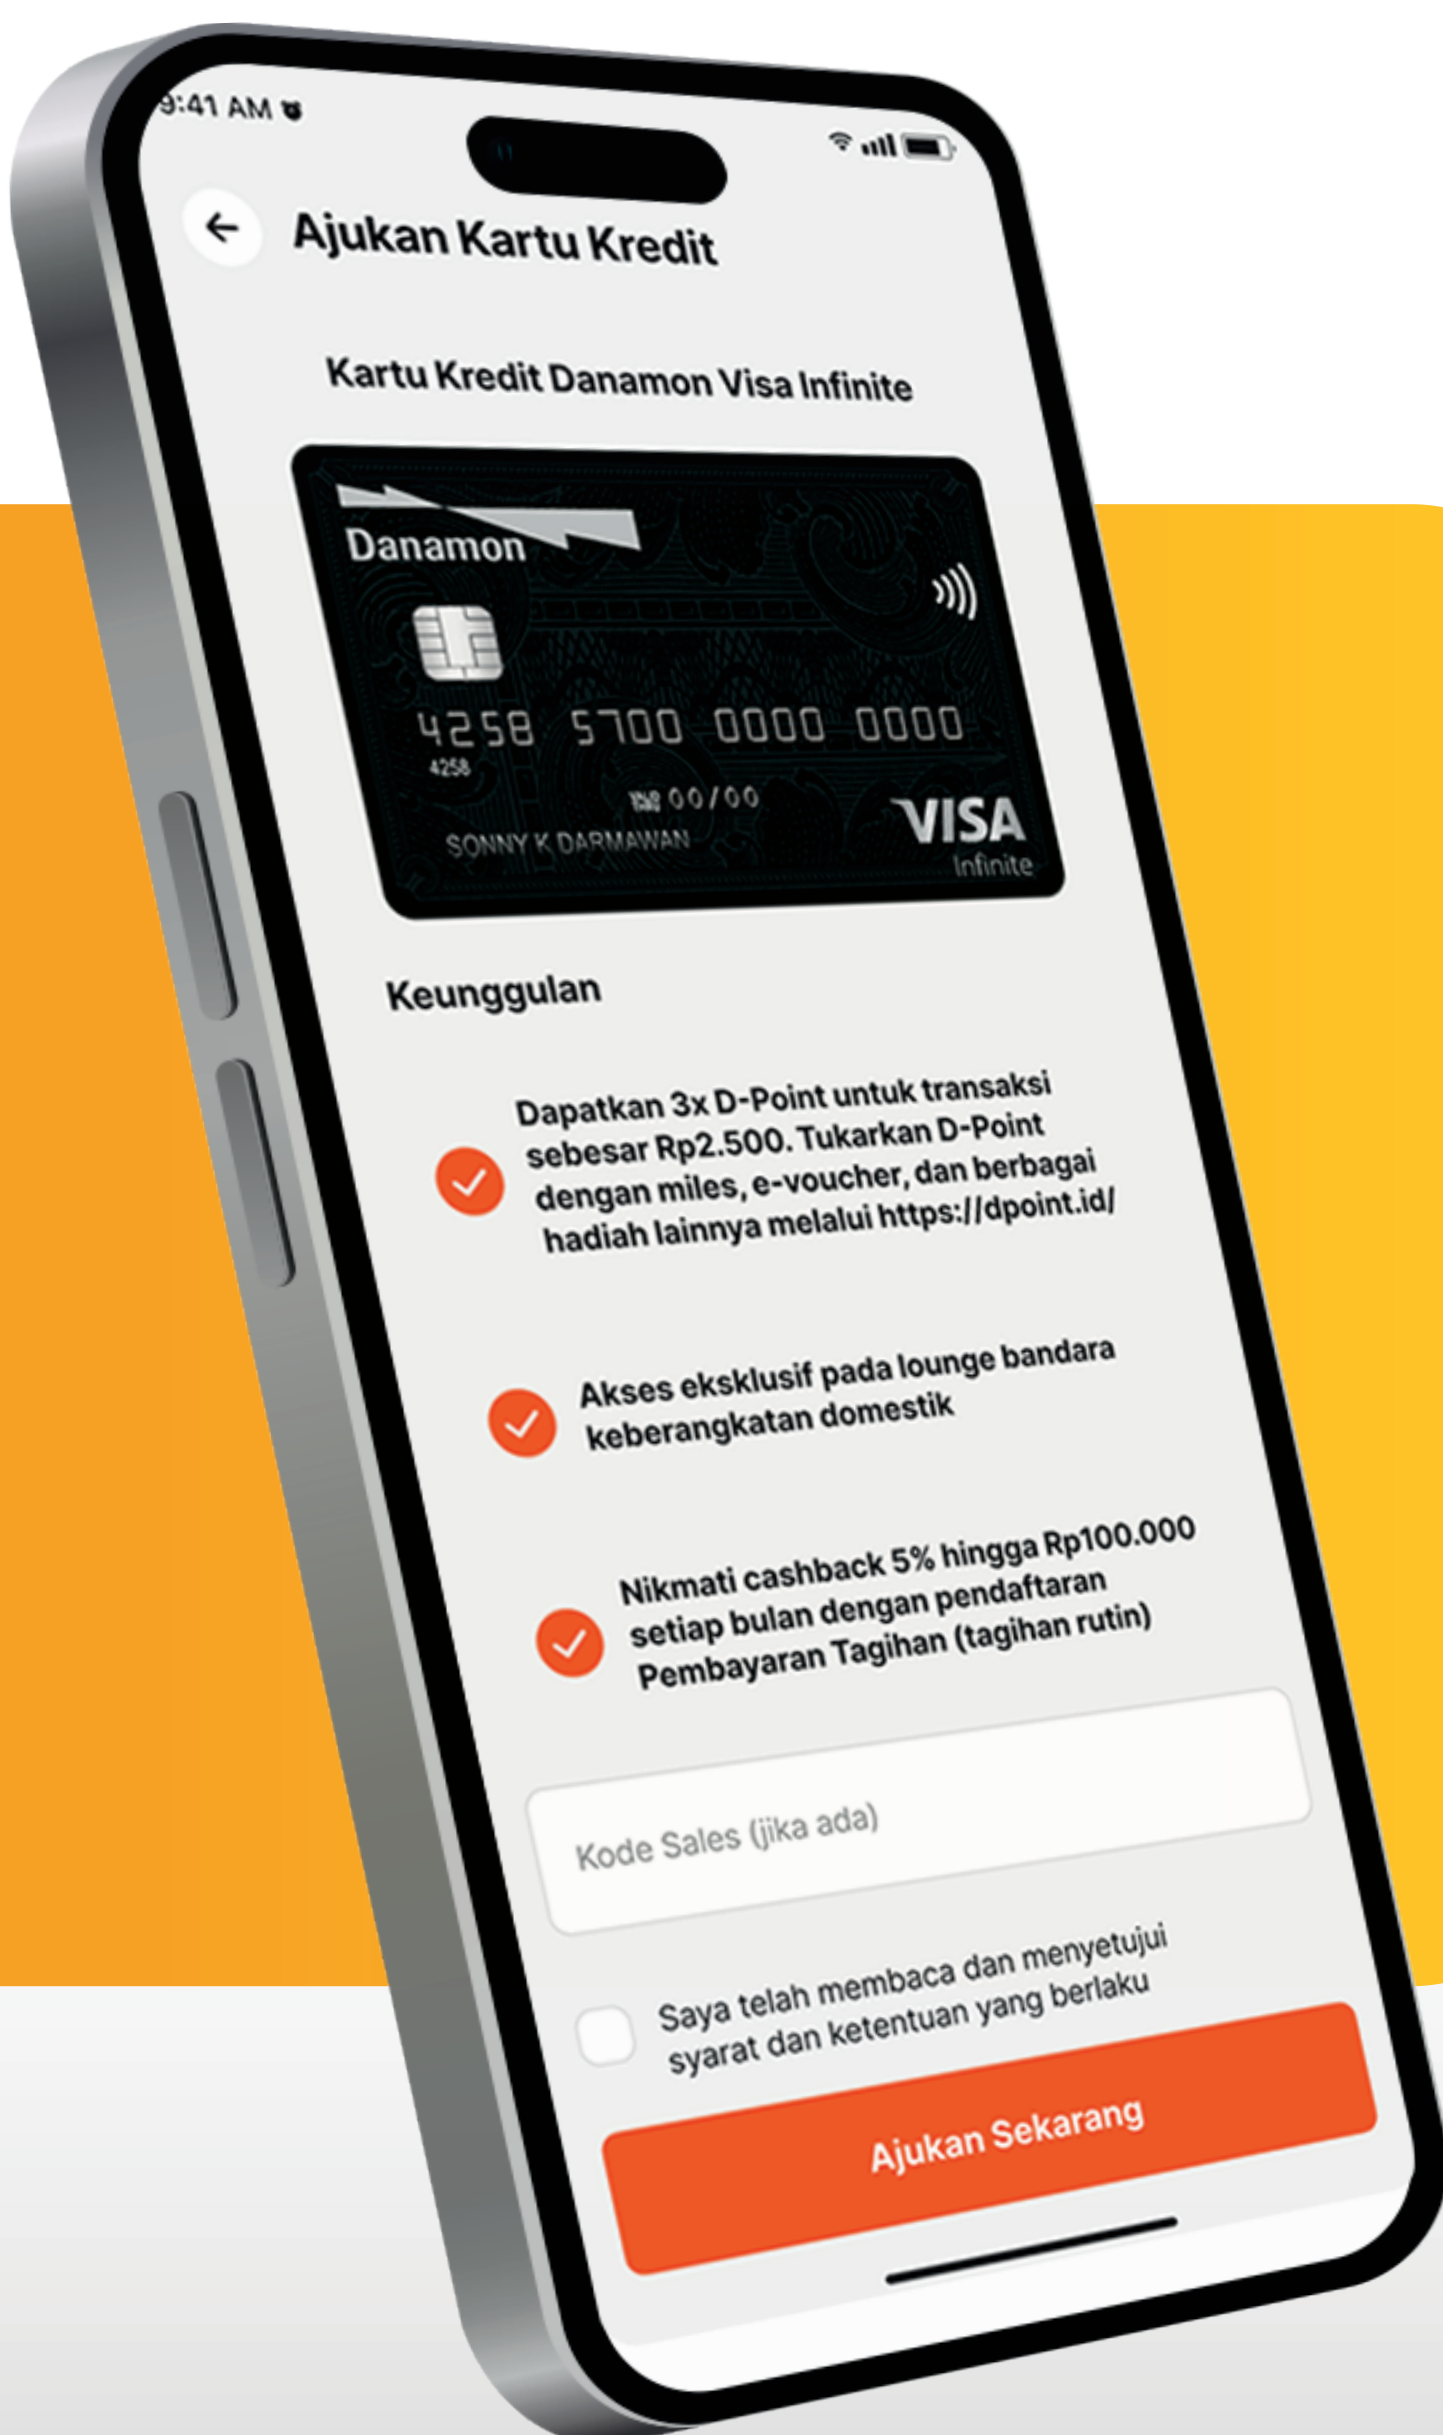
9:41 AM

Ajukan Kartu Kredit

Kartu Kredit Danamon Visa Infinite

Danamon

4258 5700 0000 0000
4258
00/00
SONNY K DARMAWAN
VISA
Infinite

Keunggulan

Dapatkan 3x D-Point untuk transaksi sebesar Rp2.500. Tukarkan D-Point dengan miles, e-voucher, dan berbagai hadiah lainnya melalui https://dpoint.id/

Akses eksklusif pada lounge bandara keberangkatan domestik

Nikmati cashback 5% hingga Rp100.000 setiap bulan dengan pendaftaran Pembayaran Tagihan (tagihan rutin)

Kode Sales (jika ada)

Saya telah membaca dan menyetujui syarat dan ketentuan yang berlaku

Ajukan Sekarang